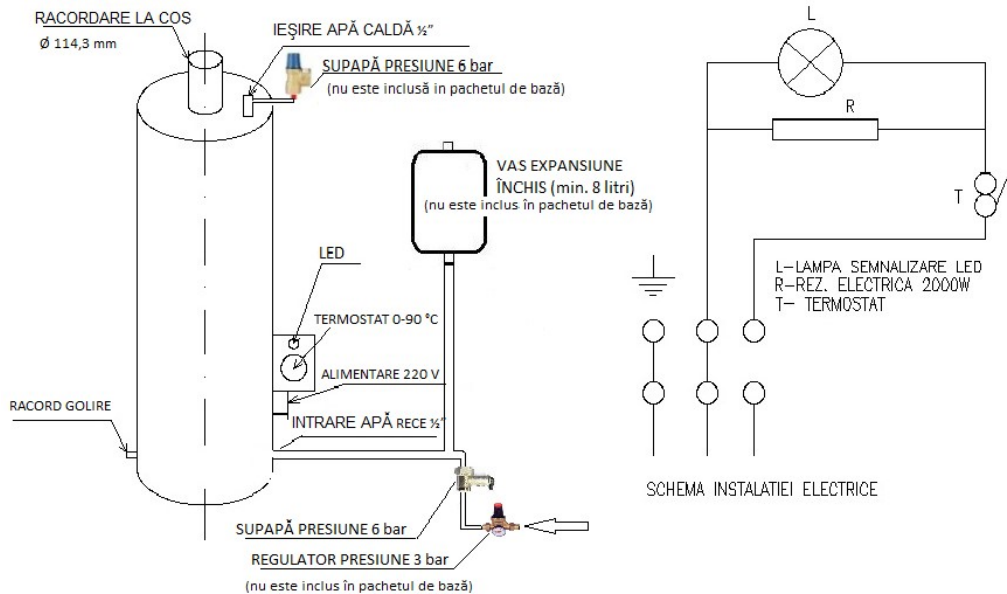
RACORDARE LA COS
Ø 114,3 mm

IEŞIRE APĂ CALDĂ ½"

SUPAPĂ PRESIUNE 6 bar
(nu este inclusă în pachetul de bază)

VAS EXPANSIUNE
ÎNCHIS (min. 8 litri)
(nu este inclus în pachetul de bază)

LED

TERMOSTAT 0-90 °C

ALIMENTARE 220 V

RACORD GOLIRE

INTRARE APĂ RECE ½"

SUPAPĂ PRESIUNE 6 bar

REGULATOR PRESIUNE 3 bar
(nu este inclus în pachetul de bază)

L

R

T

L-LAMPA SEMNALIZARE LED
R-REZ. ELECTRICA 2000W
T- TERMOSTAT

SCHEMA INSTALATIEI ELECTRICE